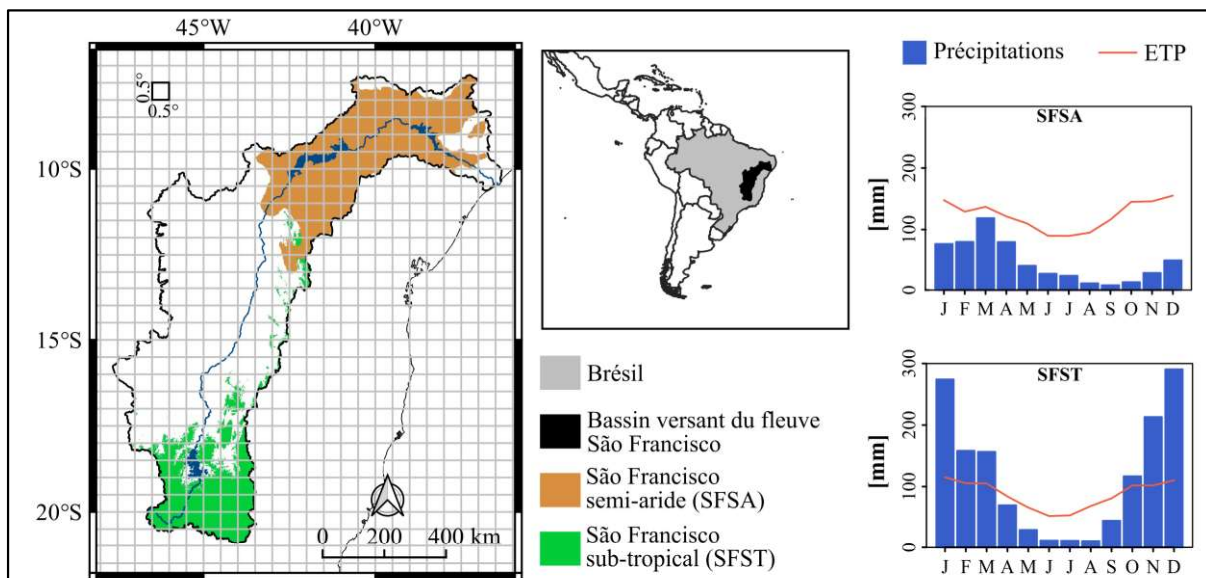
45°W 40°W

0.5°
0.5°

10°S

15°S

20°S

0 200 400 km

Brésil

Bassin versant du fleuve São Francisco

São Francisco semi-aride (SFSA)

São Francisco sub-tropical (SFST)

Précipitations ETP

SFSA

300
200
100
0
[mm]

J F M A M J J A S O N D

SFST

300
200
100
0
[mm]

J F M A M J J A S O N D